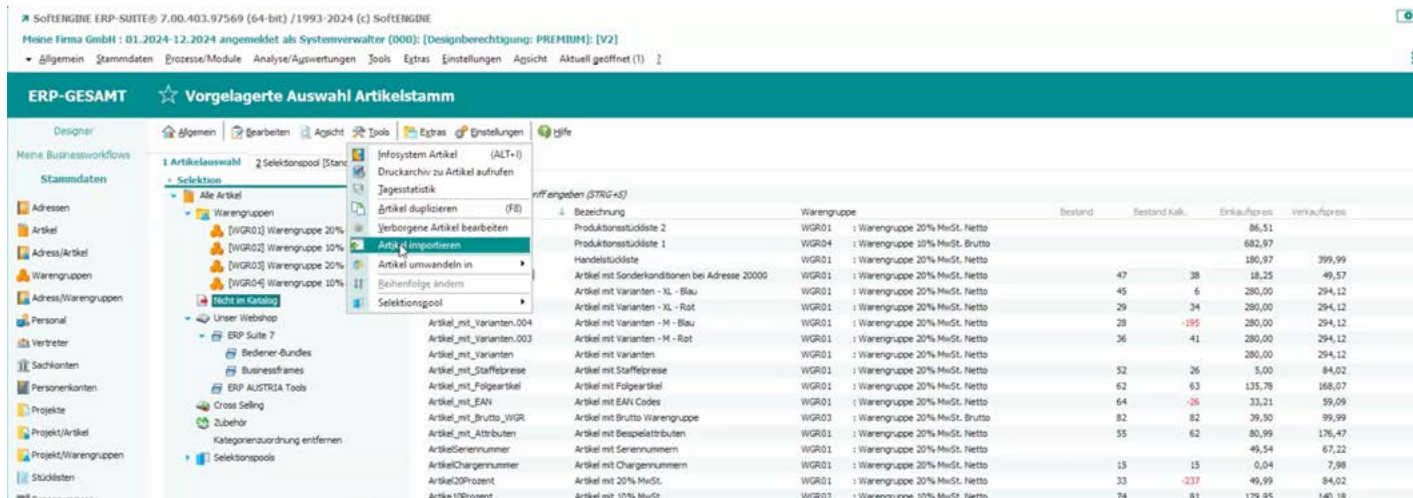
SoftENGINE ERP-SUITE® 7.00.403.97569 (64-bit) /1993-2024 (c) SoftENGINE
Meine Firma GmbH : 01.2024-12.2024 angemeldet als Systemverwalter (000): [Designberechtigung: PREMIUM]: [V2]
Allgemein Stammdaten Prozesse/Module Analyse/Auswertungen Tools Extras Einstellungen Ansicht Aktuell geöffnet (1) ?

ERP-GESAMT Vorgelagerte Auswahl Artikelstamm

Designer
Meine Businessworkflows
Stammdaten
Adressen
Artikel
Adress/Artikel
Warengruppen
Adress/Warengruppen
Personal
Vertreter
Sachkonten
Personenkonten
Projekte
Projekt/Artikel
Projekt/Warengruppen
Stücklisten

Allgemein Bearbeiten Ansicht Tools Extras Einstellungen Hilfe

1 Artikelauswahl 2 Selektionspool [Stand
Selektion
Alle Artikel
Warengruppen
[WGR01] Warengruppe 20%
[WGR02] Warengruppe 10%
[WGR03] Warengruppe 20%
[WGR04] Warengruppe 10%
Nicht im Katalog
Unser Webshop
ERP Suite 7
Bediener-Bundles
Businessframes
ERP AUSTRIA Tools
Cross Selling
Zubehör
Kategorienzuordnung entfernen
Selektionspools

Infosystem Artikel (ALT+I)
Druckarchiv zu Artikel aufrufen
Tagesstatistik
Artikel duplizieren (F8)
Verborgene Artikel bearbeiten
Artikel importieren
Artikel umwandeln in
Reihenfolge ändern
Selektionspool

riff eingeben (STRG+S)

| | Bezeichnung | Warengruppe | | Bestand | Bestand Kalk. | Einkaufspreis | Verkaufspreis |
|---|---|---|---|---|---|---|---|
| | Produktionsstückliste 2 | WGR01 | : Warengruppe 20% MwSt. Netto | | | 86,51 | |
| | Produktionsstückliste 1 | WGR04 | : Warengruppe 10% MwSt. Brutto | | | 682,97 | |
| | Handelsstückliste | WGR01 | : Warengruppe 20% MwSt. Netto | | | 180,97 | 399,99 |
| | Artikel mit Sonderkonditionen bei Adresse 20000 | WGR01 | : Warengruppe 20% MwSt. Netto | 47 | 38 | 18,25 | 49,57 |
| | Artikel mit Varianten - XL - Blau | WGR01 | : Warengruppe 20% MwSt. Netto | 45 | 6 | 280,00 | 294,12 |
| | Artikel mit Varianten - XL - Rot | WGR01 | : Warengruppe 20% MwSt. Netto | 29 | 34 | 280,00 | 294,12 |
| Artikel_mit_Varianten.004 | Artikel mit Varianten - M - Blau | WGR01 | : Warengruppe 20% MwSt. Netto | 28 | -195 | 280,00 | 294,12 |
| Artikel_mit_Varianten.003 | Artikel mit Varianten - M - Rot | WGR01 | : Warengruppe 20% MwSt. Netto | 36 | 41 | 280,00 | 294,12 |
| Artikel_mit_Varianten | Artikel mit Varianten | WGR01 | : Warengruppe 20% MwSt. Netto | | | 280,00 | 294,12 |
| Artikel_mit_Staffelpreise | Artikel mit Staffelpreise | WGR01 | : Warengruppe 20% MwSt. Netto | 52 | 26 | 5,00 | 84,02 |
| Artikel_mit_Folgeartikel | Artikel mit Folgeartikel | WGR01 | : Warengruppe 20% MwSt. Netto | 62 | 63 | 135,78 | 168,07 |
| Artikel_mit_EAN | Artikel mit EAN Codes | WGR01 | : Warengruppe 20% MwSt. Netto | 64 | -26 | 33,21 | 59,09 |
| Artikel_mit_Brutto_WGR | Artikel mit Brutto Warengruppe | WGR03 | : Warengruppe 20% MwSt. Brutto | 82 | 82 | 39,50 | 99,99 |
| Artikel_mit_Attributen | Artikel mit Beispielattributen | WGR01 | : Warengruppe 20% MwSt. Netto | 55 | 62 | 80,99 | 176,47 |
| ArtikelSeriennummer | Artikel mit Seriennummern | WGR01 | : Warengruppe 20% MwSt. Netto | | | 49,54 | 67,22 |
| ArtikelChargennummer | Artikel mit Chargennummern | WGR01 | : Warengruppe 20% MwSt. Netto | 15 | 15 | 0,04 | 7,98 |
| Artikel20Prozent | Artikel mit 20% MwSt. | WGR01 | : Warengruppe 20% MwSt. Netto | 33 | -237 | 49,99 | 84,02 |
| Artikel10Prozent | Artikel mit 10% MwSt. | WGR02 | : Warengruppe 10% MwSt. Netto | 74 | 81 | 129,95 | 140,18 |